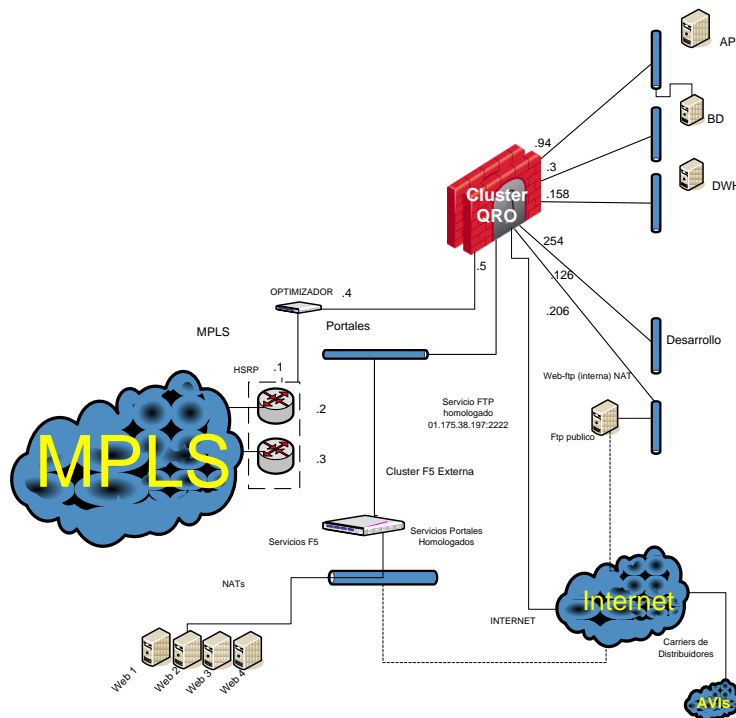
AP

BD

DWH

.94

.3

.158

Cluster QRO

254

.126

.206

.5

OPTIMIZADOR

.4

MPLS

Portales

Desarrollo

HSRP

.1

.2

.3

MPLS

Servicio FTP homologado 01.175.38.197:2222

Web-ftp (interna) NAT

Ftp publico

Cluster F5 Externa

Servicios F5

Servicios Portales Homologados

NATs

INTERNET

Internet

Carriers de Distribuidores

Web 1

Web 2

Web 3

Web 4

AVIs